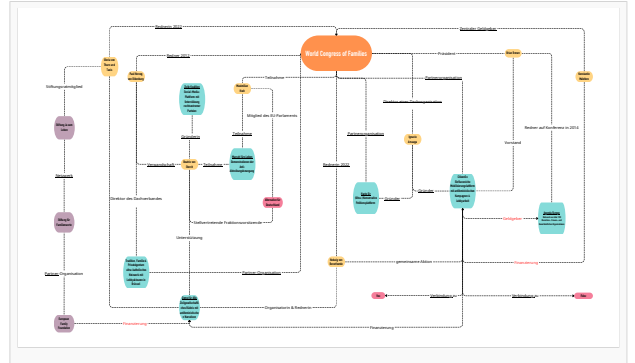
World Congress of Families

Rednerin 2022

Rednerin 2022

Zentraler Geldgeber

Präsident

Partnerorganisation

Stiftungsratsmitglied

Mitglied des EU-Parlaments

Teilnahme

Teilnahme

Vorstandsarbeit

Gründerin

Direktion des Dachverbandes

Stellvertretende Fraktionsvorsitzende

Unterstützung

Partner Organisation

Rednerin 2022

Partnerorganisation

Direktor einer Denkorganisation

Gründer

Vorstand

Rednerin auf Konferenz in 2014

Gründer

Geldgeben

Finanzierung

gemeinsame Aktion

Partner Organisation

Organisatorin & Rednerin

Finanzierung

Finanzierung

Verbindung

Verbindung

Netzwerk